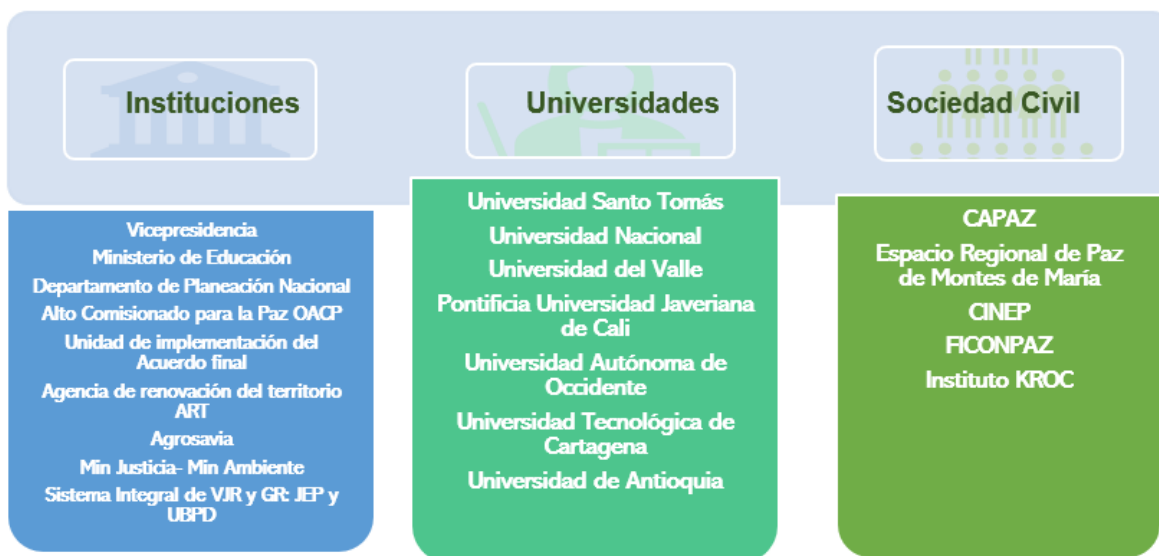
Instituciones

Universidades

Sociedad Civil

Vicepresidencia
Ministerio de Educación
Departamento de Planeación Nacional
Alto Comisionado para la Paz OACP
Unidad de implementación del Acuerdo final
Agencia de renovación del territorio ART
Agrosavia
Min Justicia- Min Ambiente
Sistema Integral de VJR y GR: JEP y UBPD

Universidad Santo Tomás
Universidad Nacional
Universidad del Valle
Pontificia Universidad Javeriana de Cali
Universidad Autónoma de Occidente
Universidad Tecnológica de Cartagena
Universidad de Antioquia

CAPAZ
Espacio Regional de Paz de Montes de María
CINEP
FICONPAZ
Instituto KROC